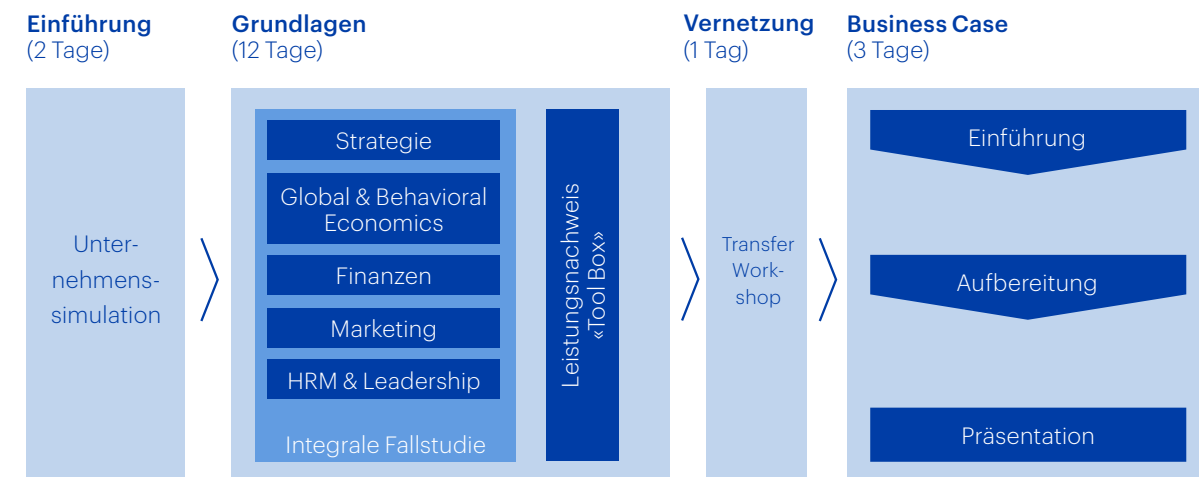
Einführung
(2 Tage)

Grundlagen
(12 Tage)

Vernetzung
(1 Tag)

Business Case
(3 Tage)

Unternehmenssimulation

Strategie

Global & Behavioral Economics

Finanzen

Marketing

HRM & Leadership

Integrale Fallstudie

Leistungsnachweis «Tool Box»

Transfer Workshop

Einführung

Aufbereitung

Präsentation